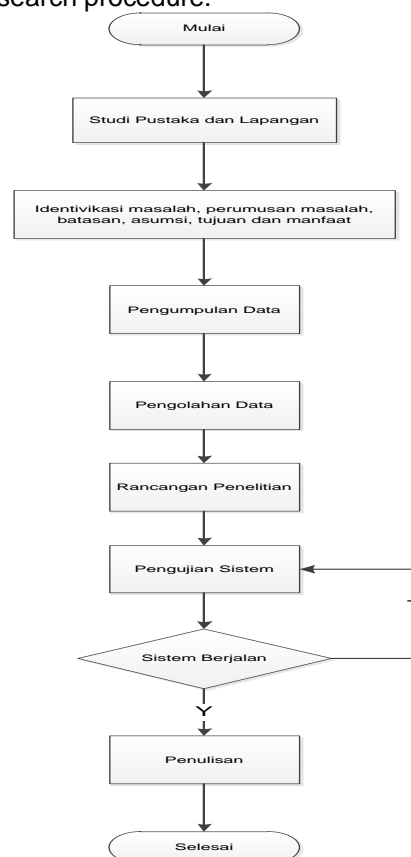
search procedure:

Mulai

Studi Pustaka dan Lapangan

Identivikasi masalah, perumusan masalah, batasan, asumsi, tujuan dan manfaat

Pengumpulan Data

Pengolahan Data

Rancangan Penelitian

Pengujian Sistem

Sistem Berjalan

T

Y

Penulisan

Selesai